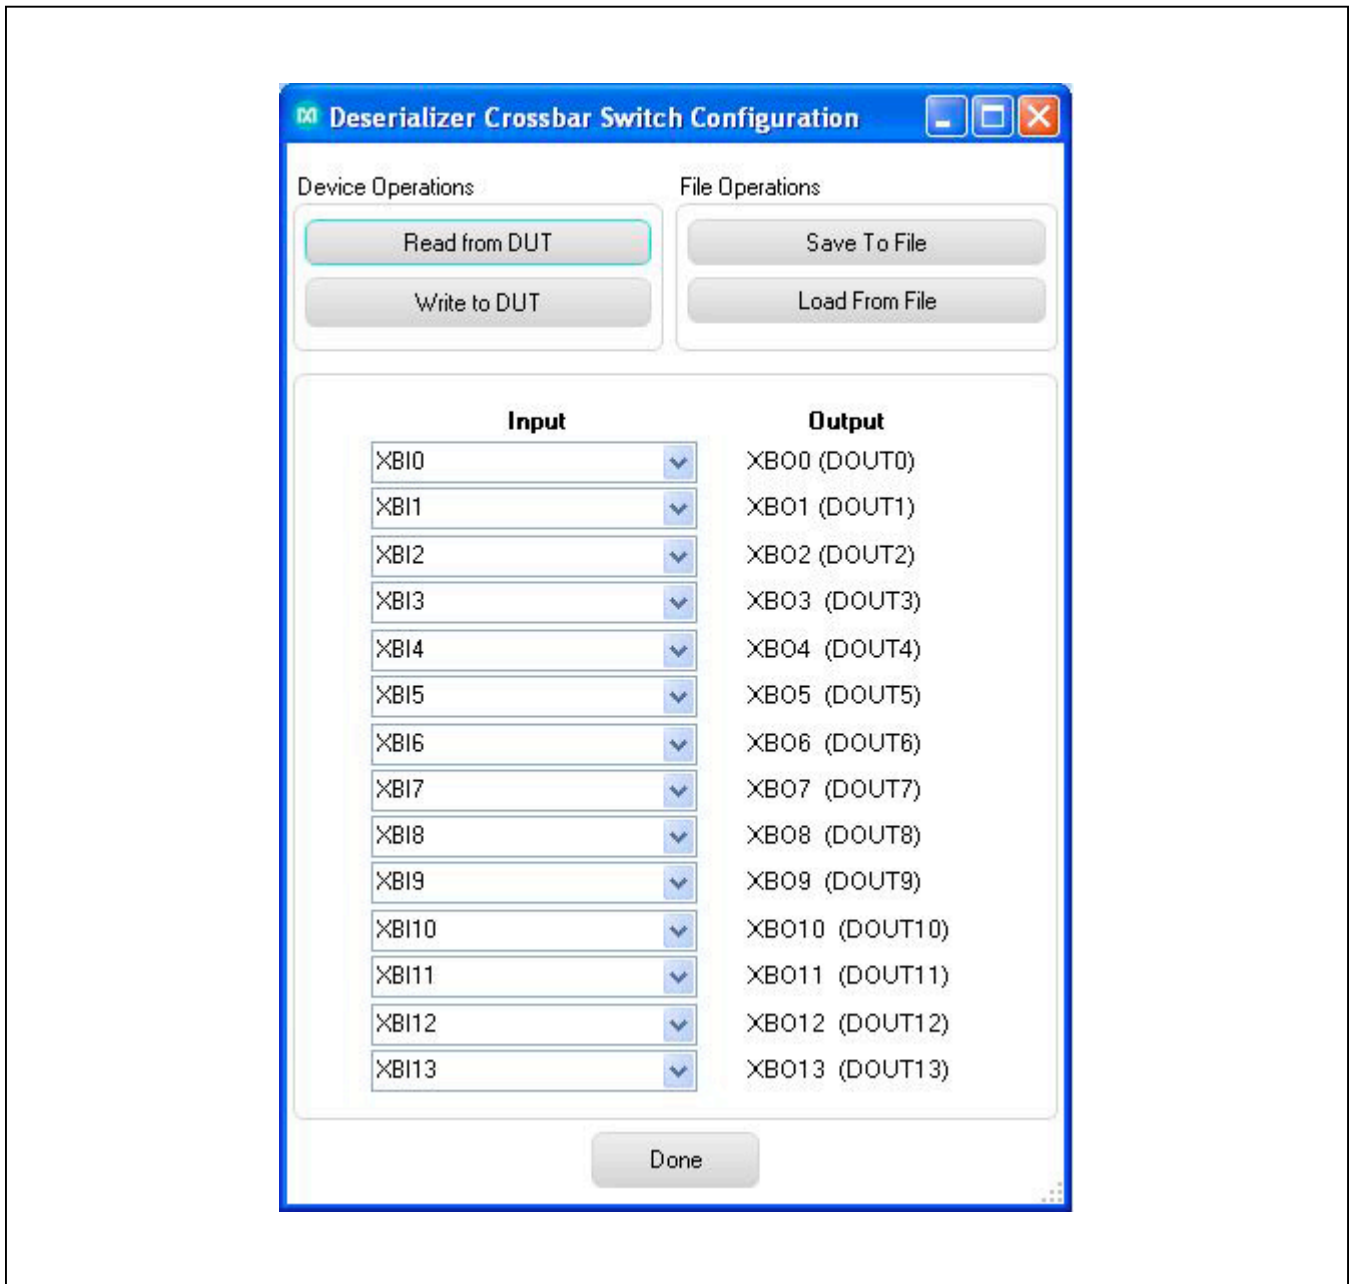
Deserializer Crossbar Switch Configuration

Device Operations

Read from DUT

Write to DUT

File Operations

Save To File

Load From File

| Input | Output |
|---|---|
| XBI0 | XBO0 (DOUT0) |
| XBI1 | XBO1 (DOUT1) |
| XBI2 | XBO2 (DOUT2) |
| XBI3 | XBO3 (DOUT3) |
| XBI4 | XBO4 (DOUT4) |
| XBI5 | XBO5 (DOUT5) |
| XBI6 | XBO6 (DOUT6) |
| XBI7 | XBO7 (DOUT7) |
| XBI8 | XBO8 (DOUT8) |
| XBI9 | XBO9 (DOUT9) |
| XBI10 | XBO10 (DOUT10) |
| XBI11 | XBO11 (DOUT11) |
| XBI12 | XBO12 (DOUT12) |
| XBI13 | XBO13 (DOUT13) |

Done